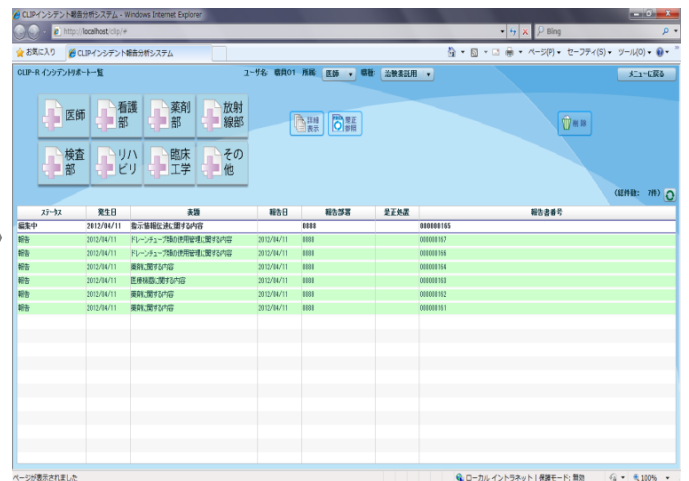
CLIPインシデント総合分析システム - Windows Internet Explorer

http://localhost/clip/#

Bing

お気に入り　CLIPインシデント総合分析システム

ページ(P) ▾ セーフティ(S) ▾ ツール(O) ▾

CLIP-R インシデントリポート一覧　ユーザ名 職員01 所属 医師 職種 治験薬試用

メニューに戻る

医師　看護部　薬剤部　放射線部

検査部　リハビリ　臨床工学　その他

詳細表示　修正参照

削除

(該件数: 7件)

| ステータス | 発生日 | 表題 | 報告日 | 報告部署 | 是正処置 | 報告書番号 |
|---|---|---|---|---|---|---|
| 編集中 | 2012/04/11 | 指示情報伝達に関する内容 | | 0000 | | 000000165 |
| 報告 | 2012/04/11 | ドレーンチューブ類の使用管理に関する内容 | 2012/04/11 | 0000 | | 000000167 |
| 報告 | 2012/04/11 | ドレーンチューブ類の使用管理に関する内容 | 2012/04/11 | 0000 | | 000000166 |
| 報告 | 2012/04/11 | 薬剤に関する内容 | 2012/04/11 | 0000 | | 000000164 |
| 報告 | 2012/04/11 | 医療機器に関する内容 | 2012/04/11 | 0000 | | 000000163 |
| 報告 | 2012/04/11 | 薬剤に関する内容 | 2012/04/11 | 0000 | | 000000162 |
| 報告 | 2012/04/11 | 薬剤に関する内容 | 2012/04/11 | 0000 | | 000000161 |

ページが表示されました　ローカル イントラネット | 保護モード: 無効　100%